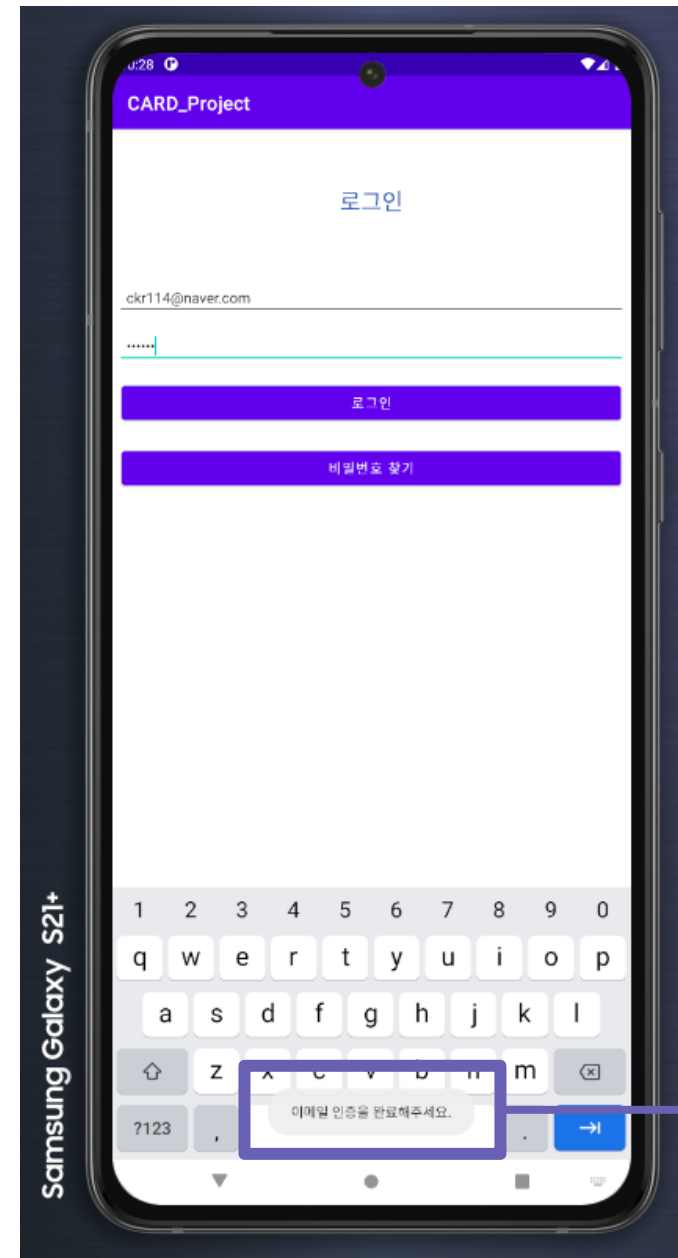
:28

CARD_Project

로그인

ckr114@naver.com

••••••

로그인

비밀번호 찾기

1 2 3 4 5 6 7 8 9 0
q w e r t y u i o p
a s d f g h j k l
z x c v b n m
?123 , .

이메일 인증을 완료해주세요.

Samsung Galaxy S21+